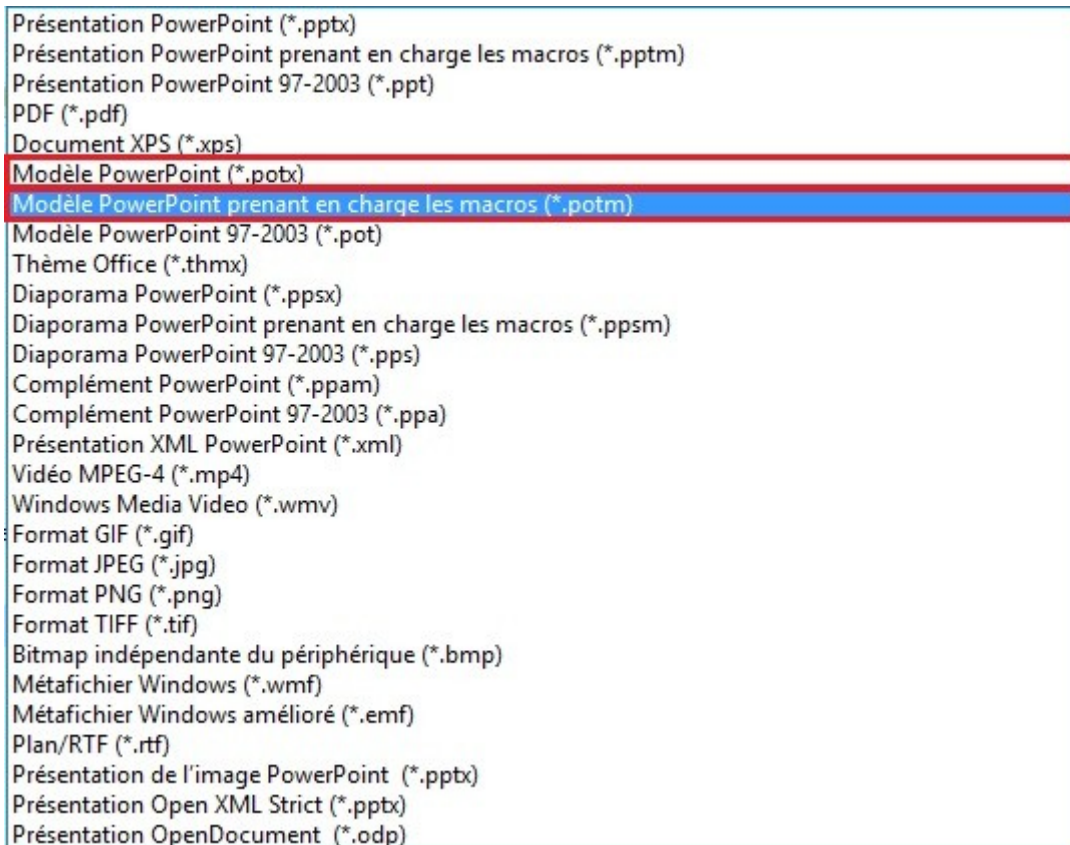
Présentation PowerPoint (*.pptx)
Présentation PowerPoint prenant en charge les macros (*.pptm)
Présentation PowerPoint 97-2003 (*.ppt)
PDF (*.pdf)
Document XPS (*.xps)
Modèle PowerPoint (*.potx)
Modèle PowerPoint prenant en charge les macros (*.potm)
Modèle PowerPoint 97-2003 (*.pot)
Thème Office (*.thmx)
Diaporama PowerPoint (*.ppsx)
Diaporama PowerPoint prenant en charge les macros (*.ppsm)
Diaporama PowerPoint 97-2003 (*.pps)
Complément PowerPoint (*.ppam)
Complément PowerPoint 97-2003 (*.ppa)
Présentation XML PowerPoint (*.xml)
Vidéo MPEG-4 (*.mp4)
Windows Media Video (*.wmv)
Format GIF (*.gif)
Format JPEG (*.jpg)
Format PNG (*.png)
Format TIFF (*.tif)
Bitmap indépendante du périphérique (*.bmp)
Métafichier Windows (*.wmf)
Métafichier Windows amélioré (*.emf)
Plan/RTF (*.rtf)
Présentation de l'image PowerPoint (*.pptx)
Présentation Open XML Strict (*.pptx)
Présentation OpenDocument (*.odp)